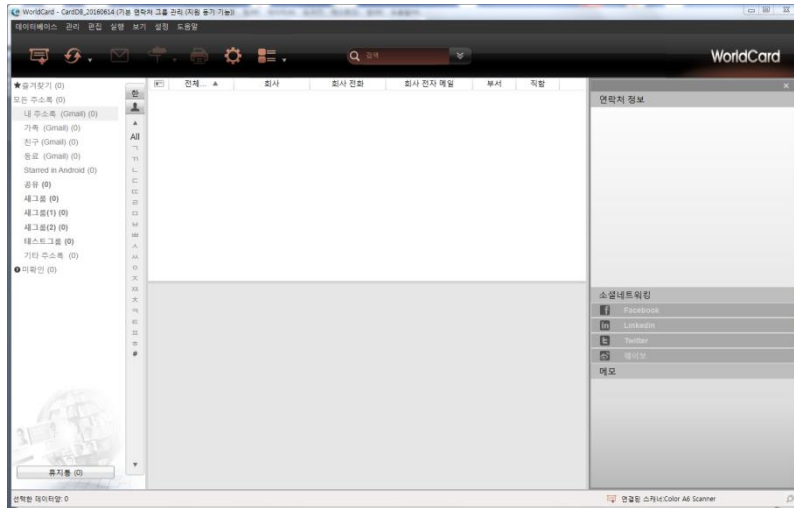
WorldCard - CardDB_20160614 (기본 연락처 그룹 관리 (자원 중가 기능))

데이터베이스 관리 편집 실행 보기 설정 도움말

검색

WorldCard

★즐겨찾기 (0)
모든 주소록 (0)
내 주소록 (Gmail) (0)
가족 (Gmail) (0)
친구 (Gmail) (0)
동료 (Gmail) (0)
Starred in Android (0)
공유 (0)
새그룹 (0)
새그룹(1) (0)
새그룹(2) (0)
테스트그룹 (0)
기타 주소록 (0)
미확인 (0)

휴지통 (0)

한
All
ㄱ
ㄲ
ㄴ
ㄷ
ㄸ
ㄹ
ㅁ
ㅂ
ㅃ
ㅅ
ㅆ
ㅇ
ㅈ
ㅉ
ㅊ
ㅋ
ㅌ
ㅍ
ㅎ
#

| 전체... ▲ | 회사 | 회사 전화 | 회사 전자 메일 | 부서 | 직함 |
|---|---|---|---|---|---|

연락처 정보

소셜네트워킹
Facebook
LinkedIn
Twitter
웨이보
메모

선택한 데이터양: 0

연결된 스캐너:Color A6 Scanner